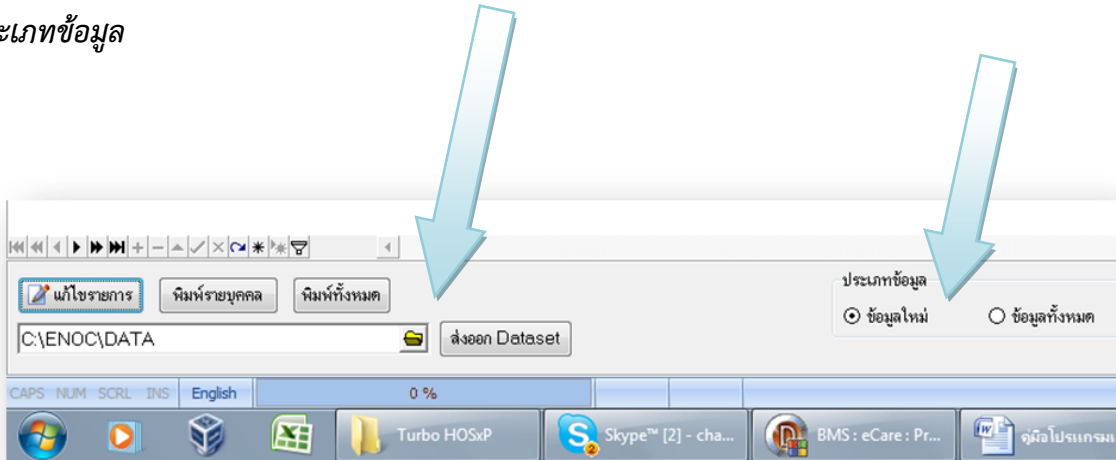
ะเภทข้อมูล

แก้ไขรายการ
พิมพ์รายบุคคล
พิมพ์ทั้งหมด
C:\ENOC\DATA
ส่งออก Dataset

ประเภทข้อมูล
ข้อมูลใหม่
ข้อมูลทั้งหมด

CAPS NUM SCRL INS English 0 %

Turbo HOSxP
Skype™ [2] - cha...
BMS : eCare : Pr...
คู่มือโปรแกรม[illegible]